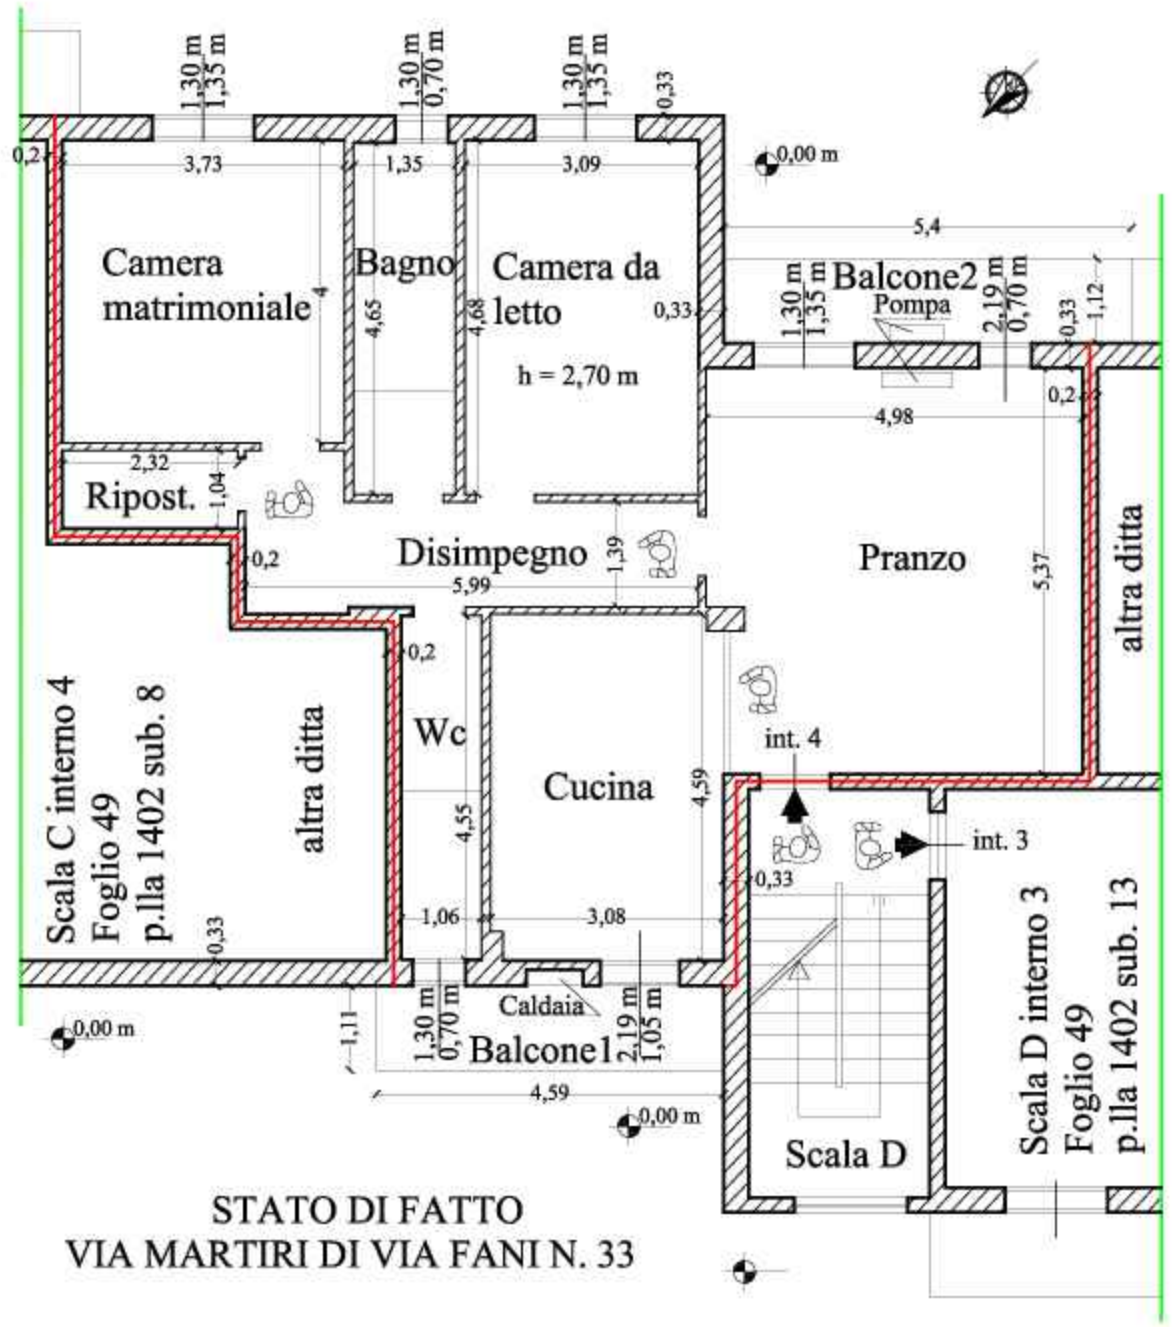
1,30 m
1,35 m
1,30 m
0,70 m
1,30 m
1,35 m
0,33

0,2
3,73
1,35
3,09
0,00 m

5,4

Camera matrimoniale
4
4,65
Bagno
4,68
Camera da letto
0,33
1,30 m
1,35 m
Balcone2
Pompa
2,19 m
0,70 m
0,33
1,12

h = 2,70 m

0,2
4,98

2,32
1,04
Ripost.

Disimpegno
1,39
0,2
5,99
Pranzo
5,37
altra ditta

0,2

Scala C interno 4
Foglio 49
p.lla 1402 sub. 8

altra ditta

Wc
Cucina
4,55
4,59
int. 4
int. 3
0,33

1,06
3,08
0,33

Caldaia
1,30 m
0,70 m
2,19 m
1,05 m
Balcone1
1,11
0,00 m
4,59
0,00 m

Scala D
Scala D interno 3
Foglio 49
p.lla 1402 sub. 13

STATO DI FATTO
VIA MARTIRI DI VIA FANI N. 33